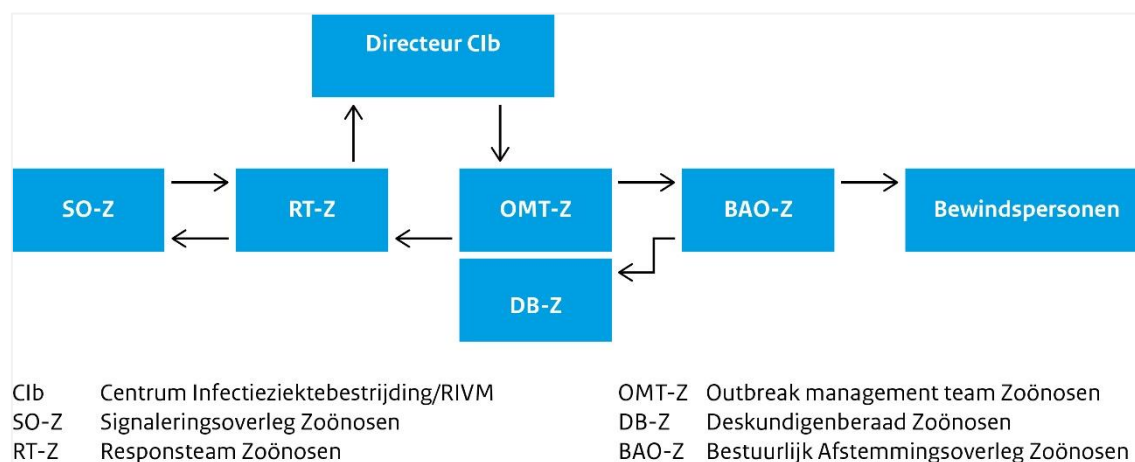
Directeur CIb

SO-Z

RT-Z

OMT-Z

BAO-Z

Bewindspersonen

DB-Z

CIb Centrum Infectieziektebestrijding/RIVM
SO-Z Signaleringsoverleg Zoönosen
RT-Z Responsteam Zoönosen

OMT-Z Outbreak management team Zoönosen
DB-Z Deskundigenberaad Zoönosen
BAO-Z Bestuurlijk Afstemmingsoverleg Zoönosen